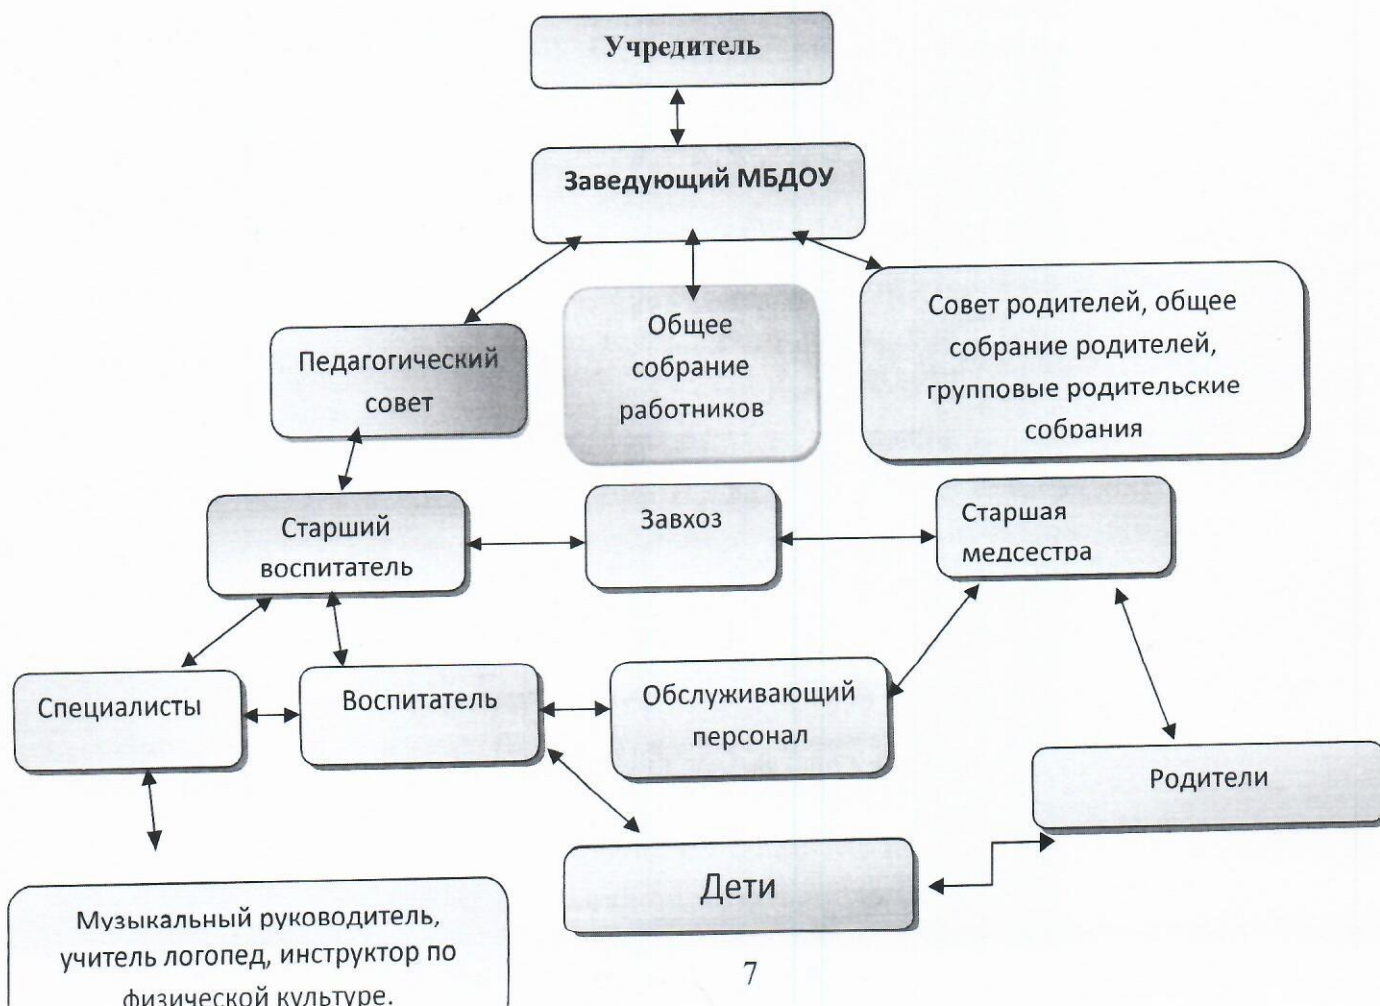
Учредитель

Заведующий МБДОУ

Педагогический совет

Общее собрание работников

Совет родителей, общее собрание родителей, групповые родительские собрания

Старший воспитатель

Завхоз

Старшая медсестра

Специалисты

Воспитатель

Обслуживающий персонал

Родители

Дети

Музыкальный руководитель, учитель логопед, инструктор по физической культуре.

7